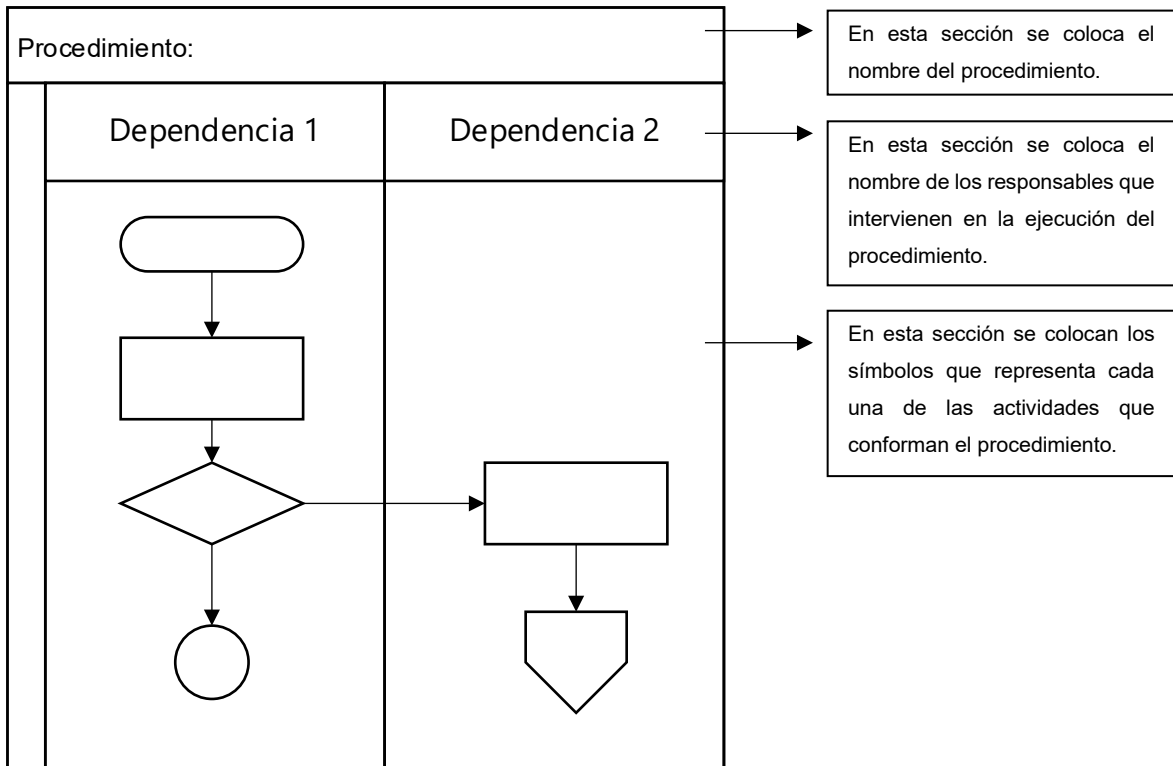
Procedimiento:

Dependencia 1

Dependencia 2

En esta sección se coloca el nombre del procedimiento.

En esta sección se coloca el nombre de los responsables que intervienen en la ejecución del procedimiento.

En esta sección se colocan los símbolos que representa cada una de las actividades que conforman el procedimiento.